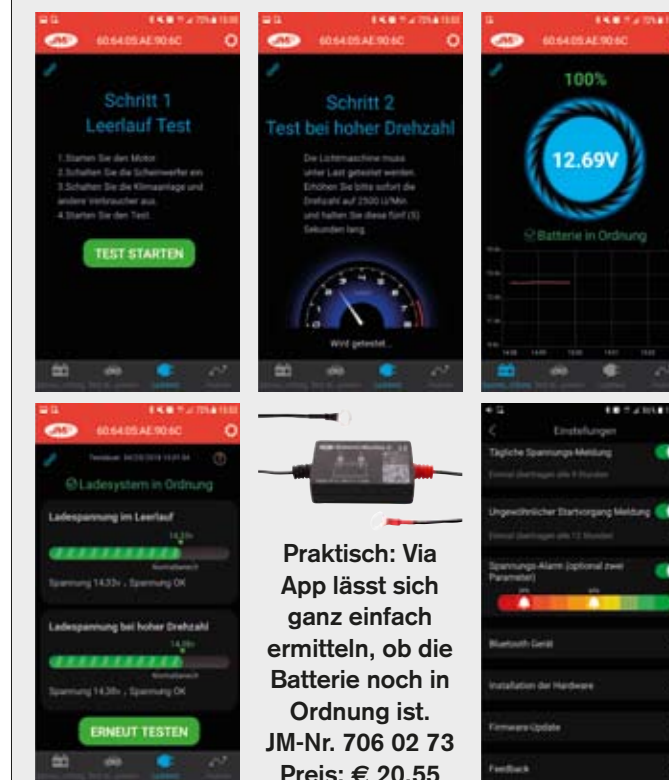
60:64:05:AE:90:6C

Schritt 1
Leerlauf Test

1.Starten Sie den Motor.
2.Schalten Sie die Scheinwerfer ein.
3.Schalten Sie die Klimaanlage und andere Verbraucher aus.
4.Starten Sie den Test.

TEST STARTEN

60:64:05:AE:90:6C

Schritt 2
Test bei hoher Drehzahl

Die Lichtmaschine muss unter Last getestet werden. Erhöhen Sie bitte sofort die Drehzahl auf 2500 U/Min. und halten Sie diese fünf (5) Sekunden lang.

Wird getestet...

60:64:05:AE:90:6C

100%

12.69V

Batterie in Ordnung

60:64:05:AE:90:6C

Testdauer: 04/25/2018 13:01:04

Ladesystem in Ordnung

Ladespannung im Leerlauf
14.33v
Normalbereich
Spannung 14.33v , Spannung OK

Ladespannung bei hoher Drehzahl
14.38v
Normalbereich
Spannung 14.38v , Spannung OK

ERNEUT TESTEN

Praktisch: Via App lässt sich ganz einfach ermitteln, ob die Batterie noch in Ordnung ist.
JM-Nr. 706 02 73
Preis: € 20,55

Einstellungen

Tägliche Spannungs-Meldung
Einmal übertragen alle 8 Stunden

Ungewöhnlicher Startvorgang Meldung
Einmal übertragen alle 12 Stunden

Spannungs-Alarm (optional zwei Parameter)

Bluetooth Gerät

Installation der Hardware

Firmware-Update

Feedback